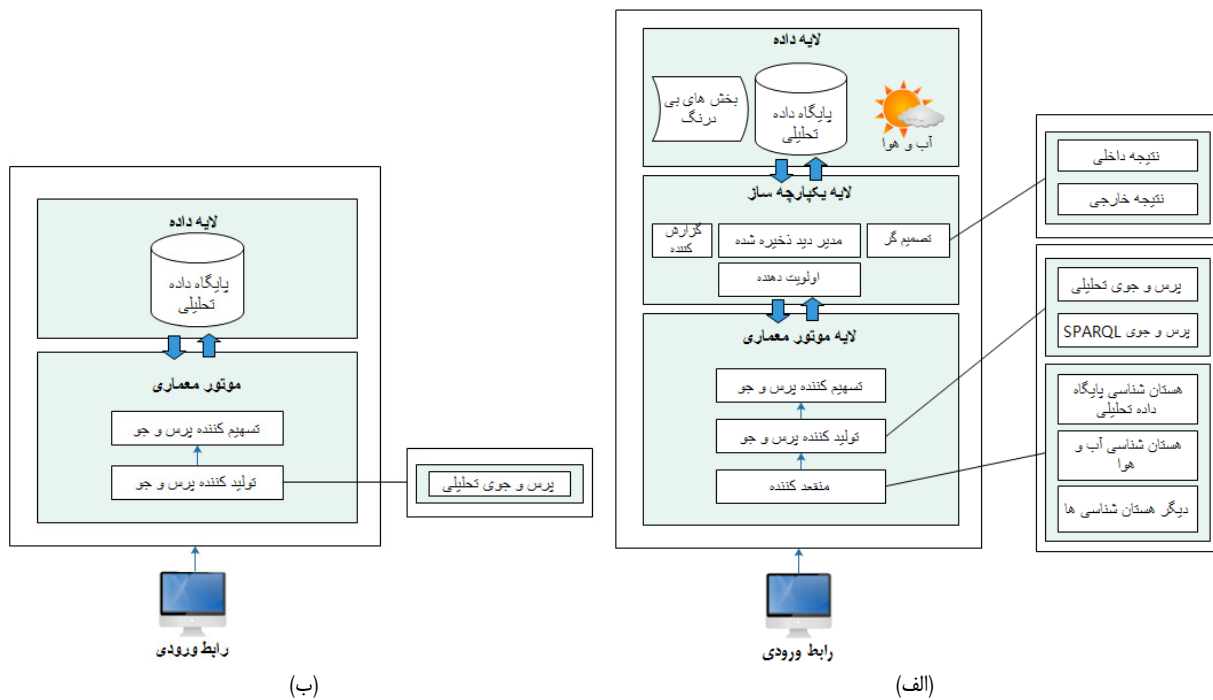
لایه داده

بخش های بی درنگ

پایگاه داده تحلیلی

آب و هوا

لایه یکپارچه ساز

گزارش کننده

مدیر دید ذخیره شده

تصمیم گر

اولویت دهنده

لایه موتور معماری

تسهیم کننده پرس و جو

تولید کننده پرس و جو

منقعد کننده

نتیجه داخلی

نتیجه خارجی

پرس و جوی تحلیلی

پرس و جوی SPARQL

هستان شناسی پایگاه داده تحلیلی

هستان شناسی آب و هوا

دیگر هستان شناسی ها

رابط ورودی

(الف)

لایه داده

پایگاه داده تحلیلی

موتور معماری

تسهیم کننده پرس و جو

تولید کننده پرس و جو

پرس و جوی تحلیلی

رابط ورودی

(ب)